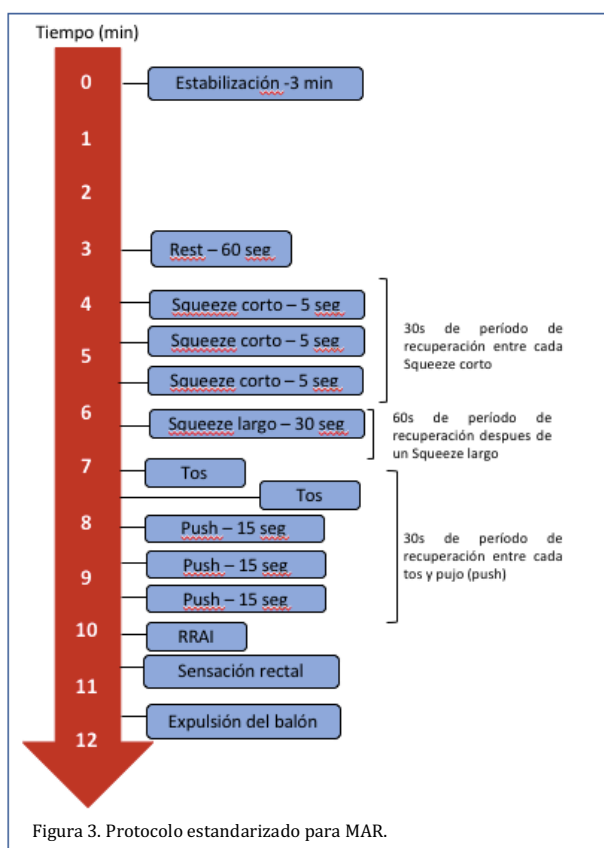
Tiempo (min)

0
Estabilización -3 min

1

2

3
Rest – 60 seg

4
Squeeze corto – 5 seg

5
Squeeze corto – 5 seg
Squeeze corto – 5 seg

30s de período de recuperación entre cada Squeeze corto

6
Squeeze largo – 30 seg

60s de período de recuperación despues de un Squeeze largo

7
Tos
Tos

8
Push – 15 seg

9
Push – 15 seg
Push – 15 seg

30s de período de recuperación entre cada tos y pujo (push)

10
RRAI

11
Sensación rectal

Expulsión del balón

12

Figura 3. Protocolo estandarizado para MAR.